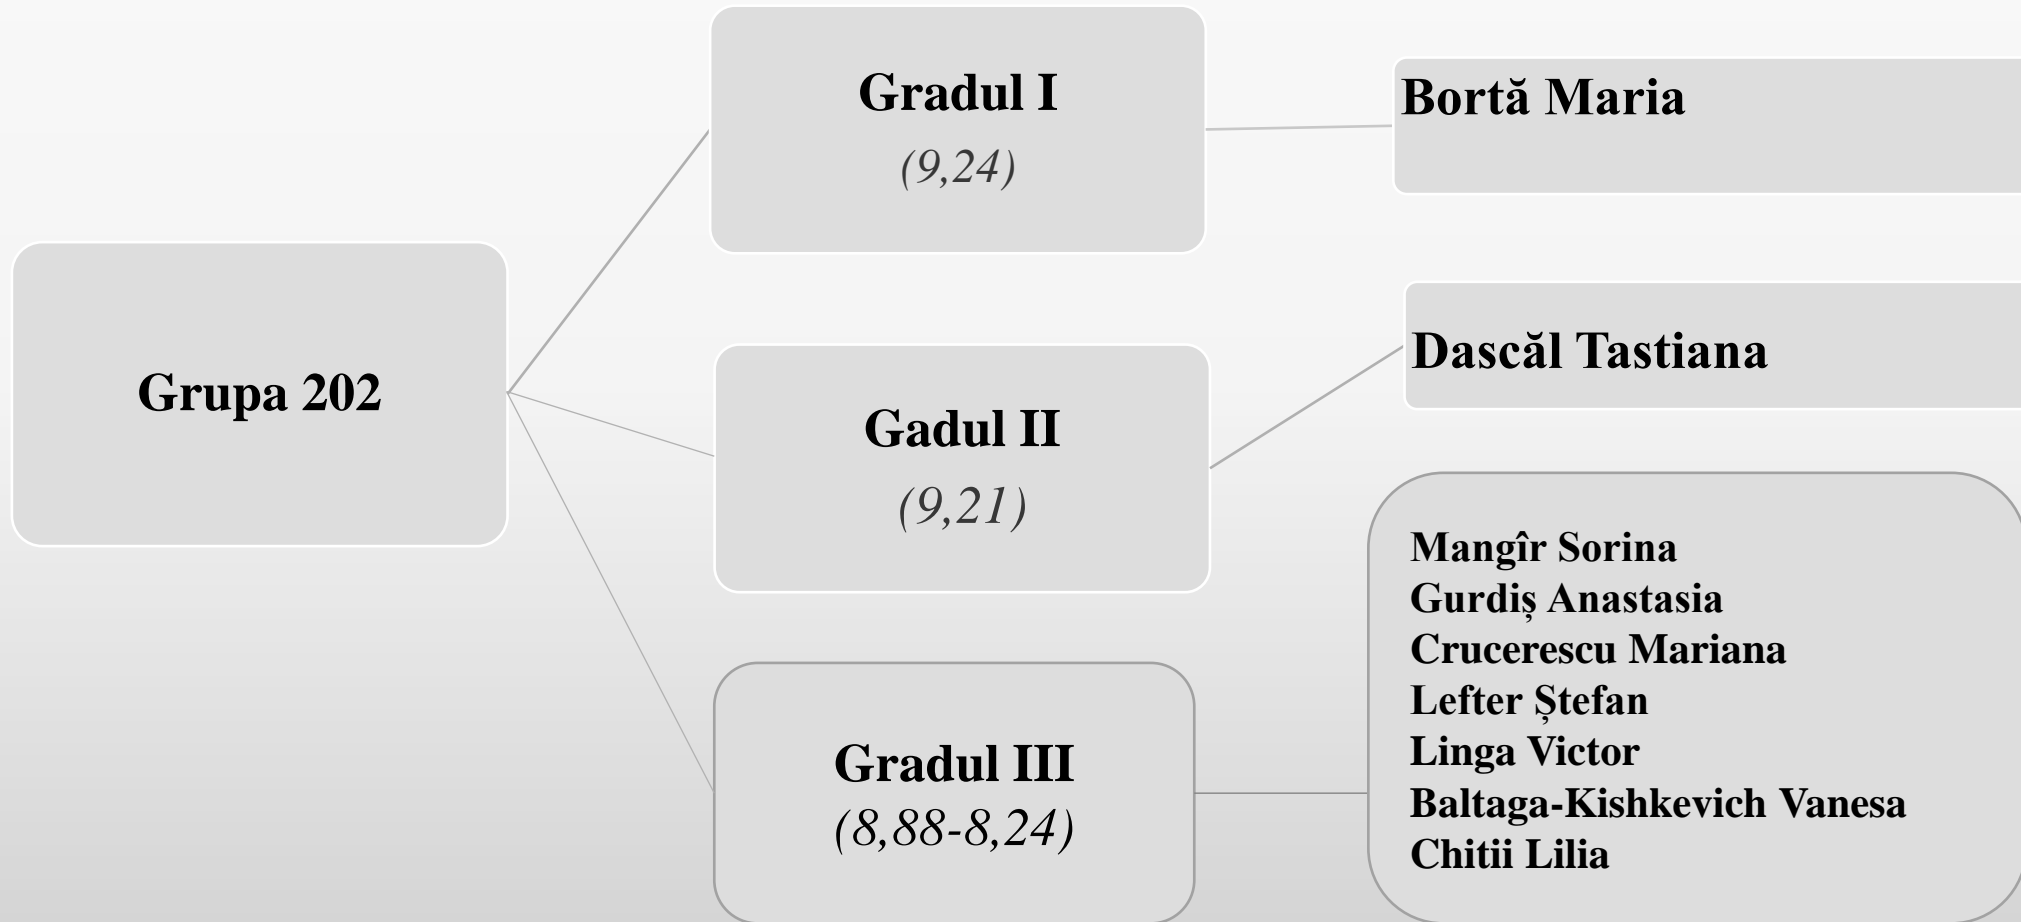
Grupa 202

Gradul I
(9,24)

Bortă Maria

Gadul II
(9,21)

Dascăl Tastiana

Gradul III
(8,88-8,24)

Mangîr Sorina
Gurdiș Anastasia
Crucerescu Mariana
Lefter Ștefan
Linga Victor
Baltaga-Kishkevich Vanesa
Chitii Lilia